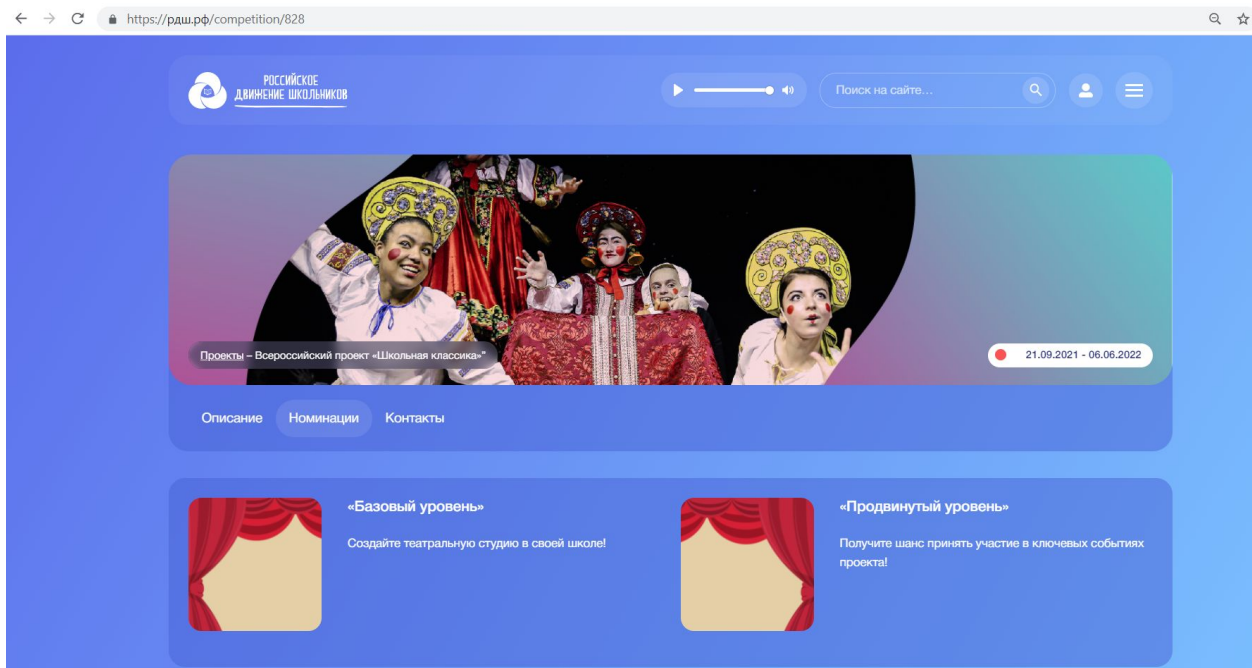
https://рдш.рф/competition/828

РОССИЙСКОЕ ДВИЖЕНИЕ ШКОЛЬНИКОВ

Поиск на сайте...

Проекты – Всероссийский проект «Школьная классика»

21.09.2021 - 06.06.2022

Описание Номинации Контакты

«Базовый уровень»

Создайте театральную студию в своей школе!

«Продвинутый уровень»

Получите шанс принять участие в ключевых событиях проекта!